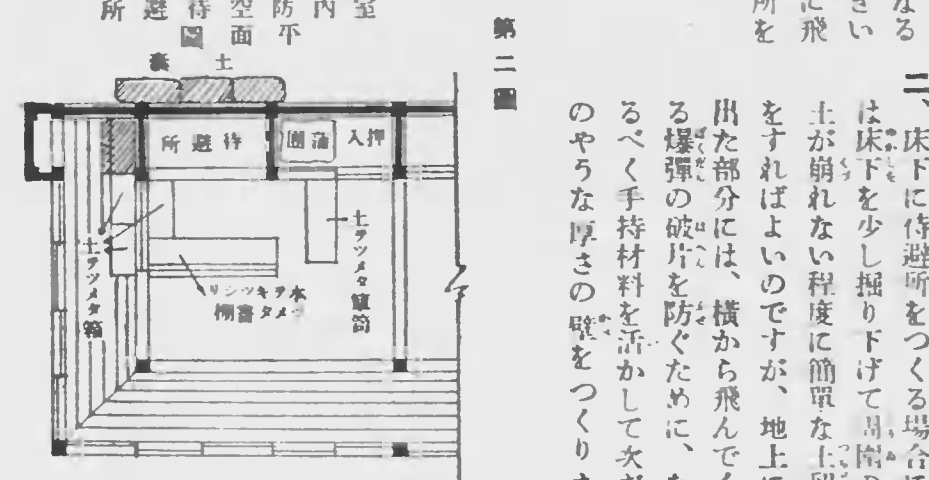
室内防空待避所
平面図

第二図

土嚢
押入
蒲団
待避所
土ヲツメタ箪笥
本ヲギッシリツメタ書棚
土ヲツメタ箱

なる
きい
に飛
所を

二、床下に待避所をつくる場合には床下を少し掘り下げて周囲の土が崩れない程度に簡単な土留をすればよいのですが、地上に出た部分には、横から飛んでくる爆弾の破片を防ぐために、なるべく手持材料を活かして次図のやうな厚さの壁をつくりま